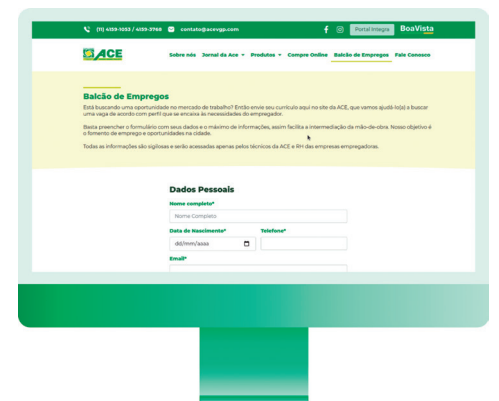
(11) 4159-1053 / 4159-3768 contato@acevgp.com

Portal Integra BoaVista

ACE

Sobre nós Jornal da Ace Produtos Compre Online Balcão de Empregos Fale Conosco

Balcão de Empregos

Está buscando uma oportunidade no mercado de trabalho? Então envie seu currículo aqui no site da ACE, que vamos ajudá-lo(a) a buscar uma vaga de acordo com perfil que se encaixa às necessidades do empregador.

Basta preencher o formulário com seus dados e o máximo de informações, assim facilita a intermediação da mão-de-obra. Nosso objetivo é o fomento de emprego e oportunidades na cidade.

Todas as informações são sigilosas e serão acessadas apenas pelos técnicos da ACE e RH das empresas empregadoras.

Dados Pessoais

Nome completo*

Nome Completo

Data de Nascimento*

dd/mm/aaaa

Telefone*

Email*